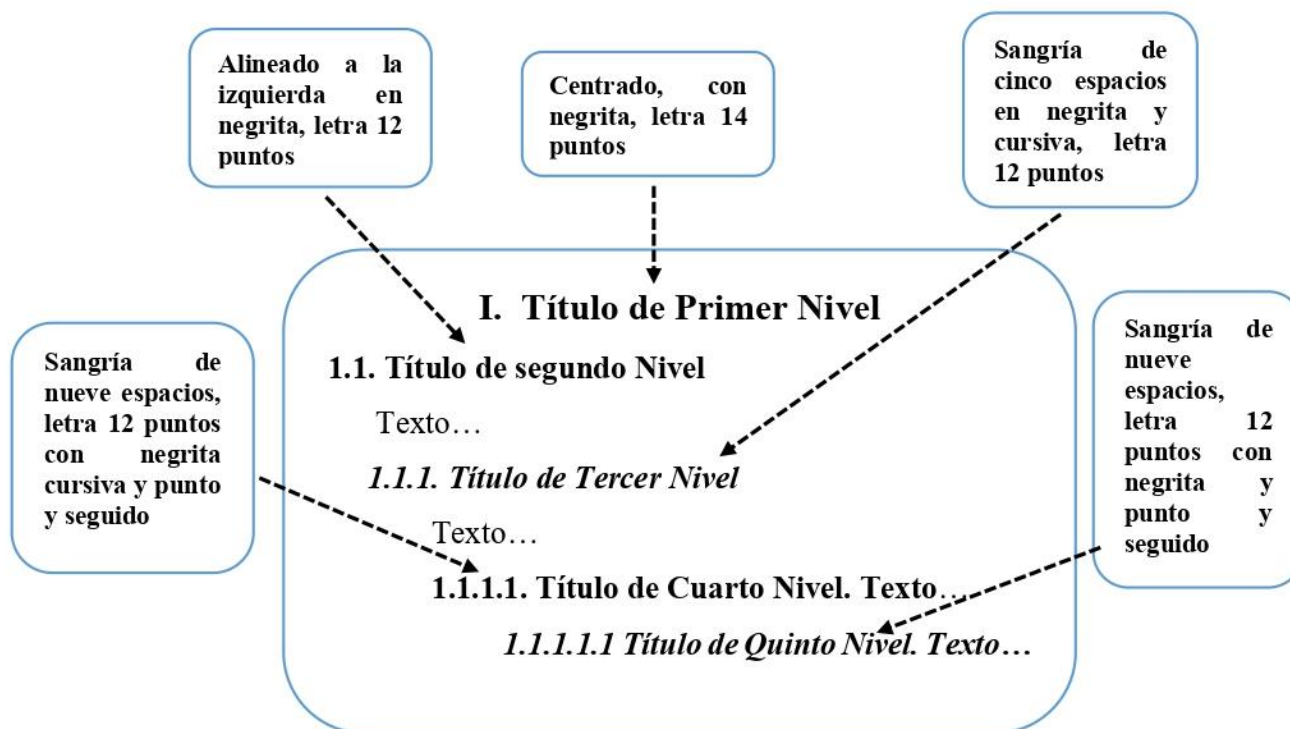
Alineado a la izquierda en negrita, letra 12 puntos

Centrado, con negrita, letra 14 puntos

Sangría de cinco espacios en negrita y cursiva, letra 12 puntos

I. Título de Primer Nivel

1.1. Título de segundo Nivel

Texto…

1.1.1. Título de Tercer Nivel

Texto…

1.1.1.1. Título de Cuarto Nivel. Texto…

1.1.1.1.1 Título de Quinto Nivel. Texto…

Sangría de nueve espacios, letra 12 puntos con negrita cursiva y punto y seguido

Sangría de nueve espacios, letra 12 puntos con negrita y punto y seguido